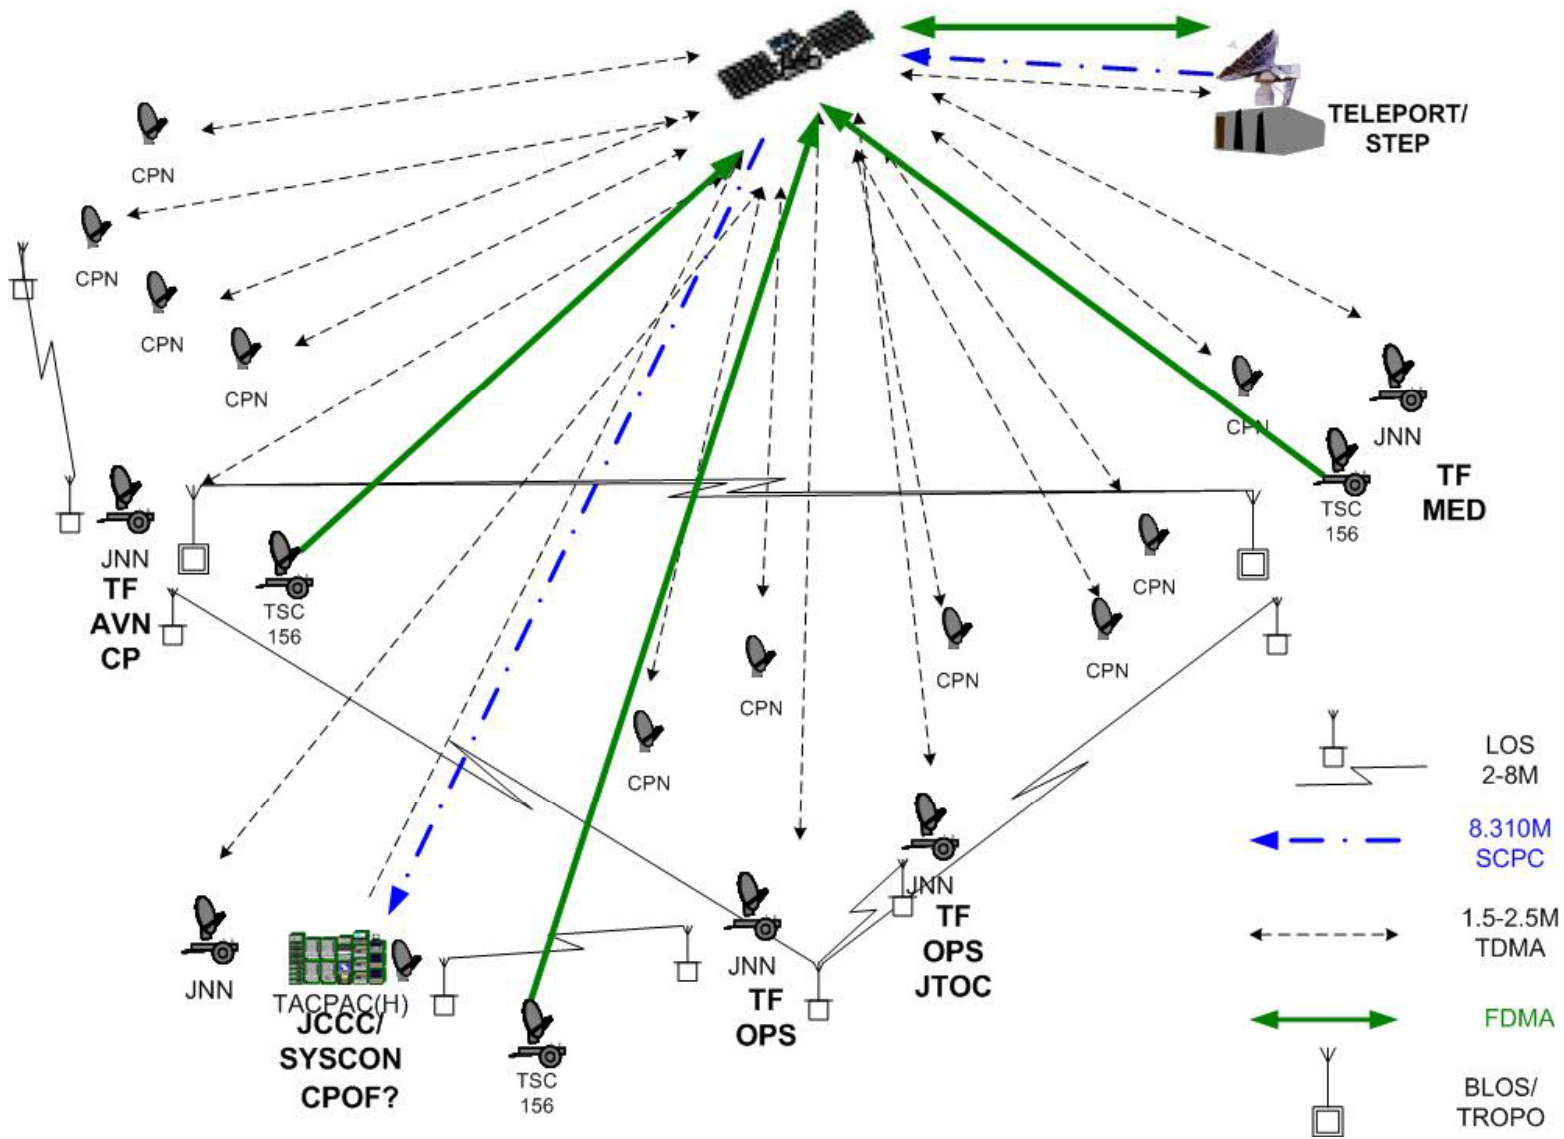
TELEPORT/
STEP

CPN

CPN

CPN

CPN

CPN

JNN

TF
MED

TSC
156

JNN
TF
AVN
CP

TSC
156

CPN

CPN

CPN

CPN

CPN

CPN

LOS
2-8M

8.310M
SCPC

1.5-2.5M
TDMA

FDMA

BLOS/
TROPO

JNN

TACPAC(H)
JCCC/
SYSCON
CPOF?

TSC
156

JNN
TF
OPS

JNN
TF
OPS
JTOC